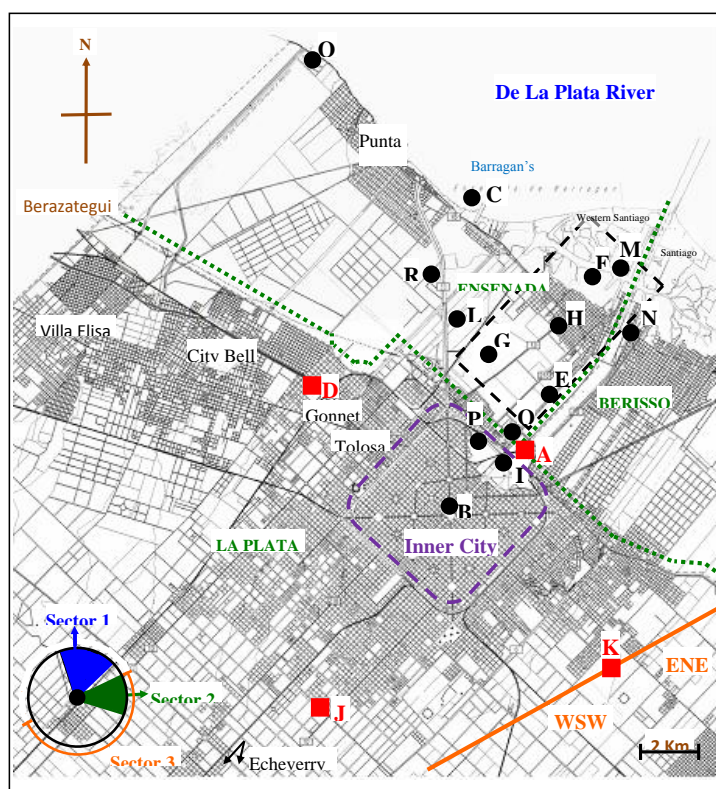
N

O

De La Plata River

Punta

Barragan's

C

Berazategui

Western Santiago

M

Santiago

F

R

ENSENADA

L

H

N

Villa Elisa

City Bell

G

D

E

Gonnet

BERISSO

P

Q

Tolosa

A

I

B

LA PLATA

Inner City

Sector 1

K

ENE

Sector 2

J

WSW

Sector 3

Echeverry

2 Km